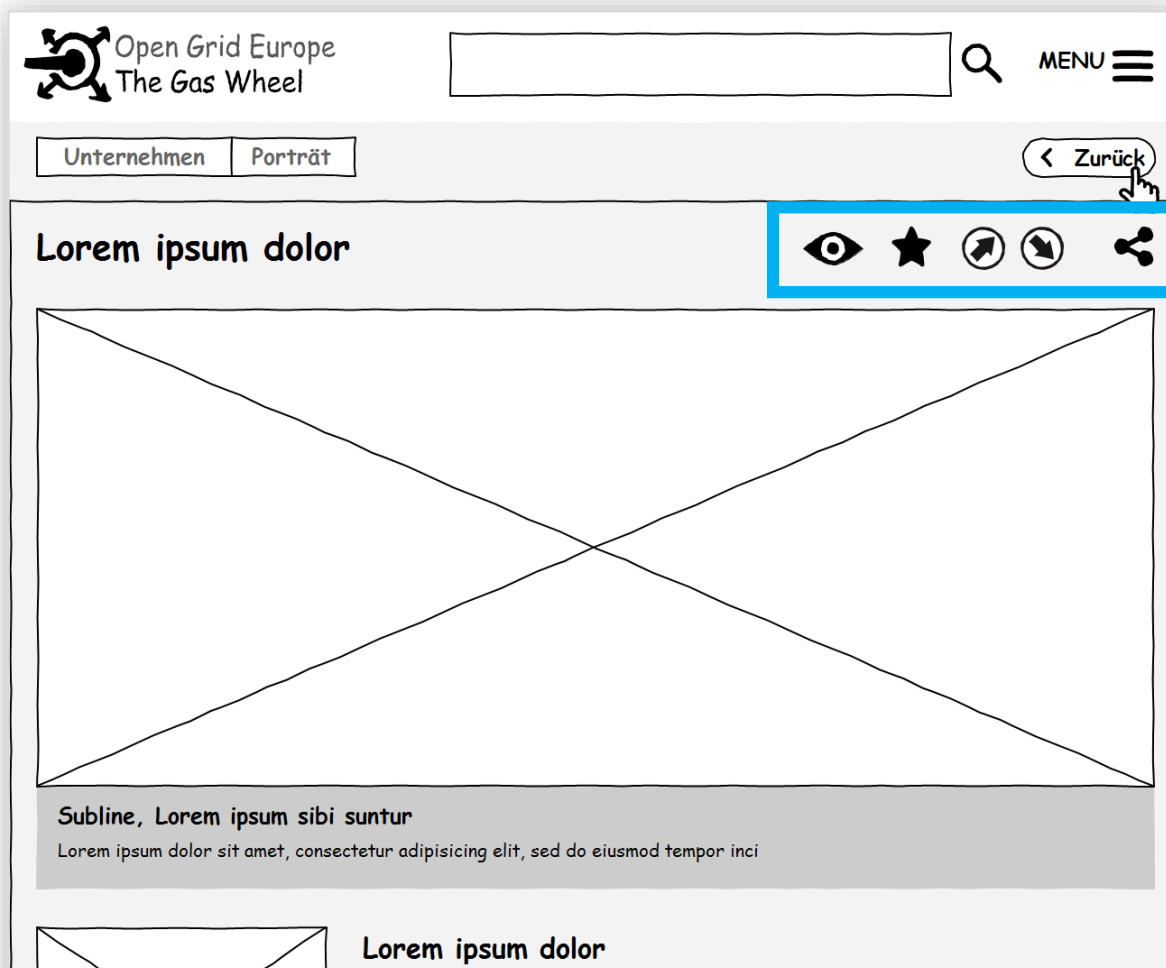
Open Grid Europe
The Gas Wheel

MENU

Unternehmen | Porträt

Zurück

Lorem ipsum dolor

Subline, Lorem ipsum sibi suntur

Lorem ipsum dolor sit amet, consectetur adipisicing elit, sed do eiusmod tempor inci

Lorem ipsum dolor